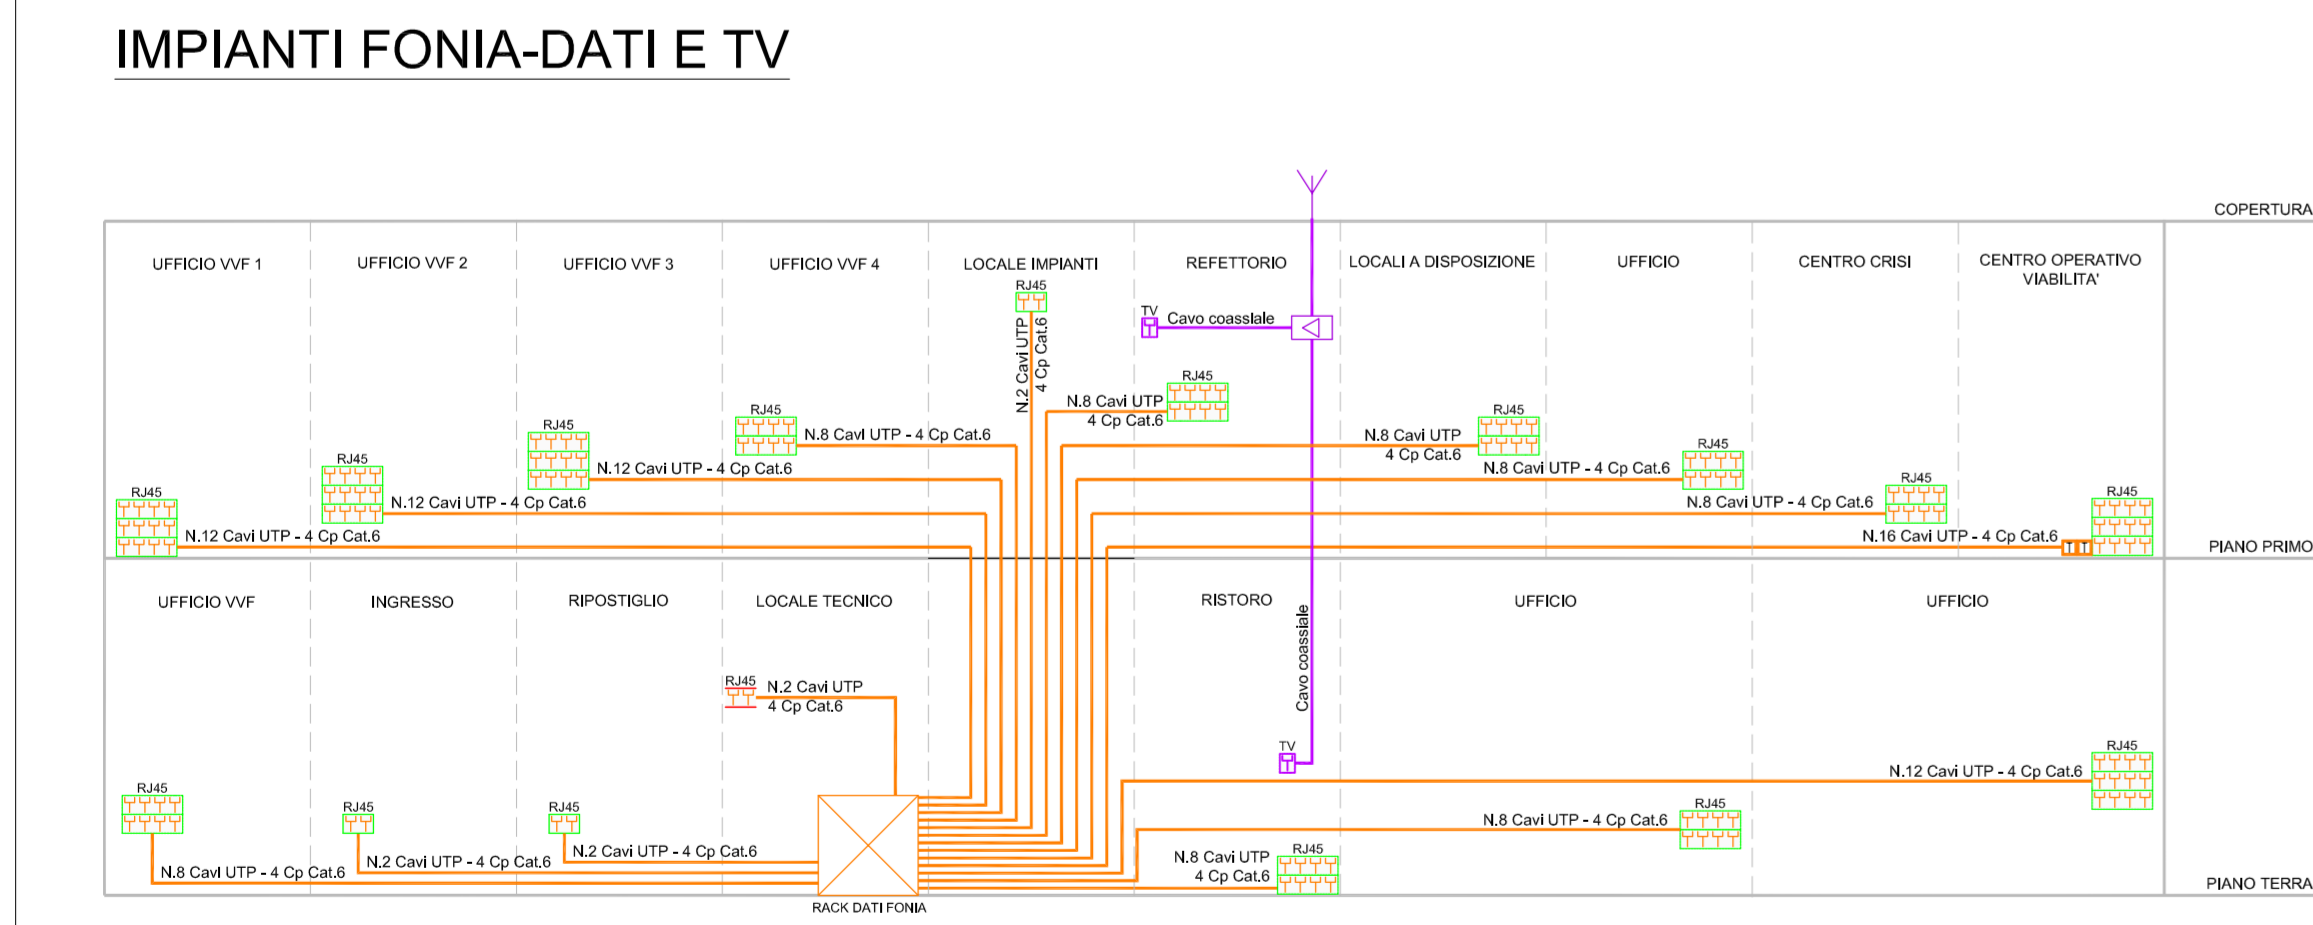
IMPIANTI FONIA-DATI E TV

COPERTURA

UFFICIO VVF 1
UFFICIO VVF 2
UFFICIO VVF 3
UFFICIO VVF 4
LOCALE IMPIANTI
REFETTORIO
LOCALI A DISPOSIZIONE
UFFICIO
CENTRO CRISI
CENTRO OPERATIVO VIABILITA'

RJ45
N.2 Cavi UTP 4 Cp Cat.6
TV
Cavo coassiale
RJ45
N.8 Cavi UTP 4 Cp Cat.6
RJ45
N.8 Cavi UTP - 4 Cp Cat.6
RJ45
N.12 Cavi UTP - 4 Cp Cat.6
RJ45
N.12 Cavi UTP - 4 Cp Cat.6
RJ45
N.12 Cavi UTP - 4 Cp Cat.6
RJ45
N.8 Cavi UTP 4 Cp Cat.6
RJ45
N.8 Cavi UTP - 4 Cp Cat.6
RJ45
N.8 Cavi UTP - 4 Cp Cat.6
RJ45
N.16 Cavi UTP - 4 Cp Cat.6

PIANO PRIMO

UFFICIO VVF
INGRESSO
RIPOSTIGLIO
LOCALE TECNICO
RISTORO
UFFICIO
UFFICIO

RJ45
N.2 Cavi UTP 4 Cp Cat.6
Cavo coassiale
TV
RJ45
N.12 Cavi UTP - 4 Cp Cat.6
RJ45
N.8 Cavi UTP - 4 Cp Cat.6
RJ45
N.8 Cavi UTP 4 Cp Cat.6
RJ45
RJ45
RJ45
N.8 Cavi UTP - 4 Cp Cat.6
N.2 Cavi UTP - 4 Cp Cat.6
N.2 Cavi UTP - 4 Cp Cat.6
RACK DATI FONIA

PIANO TERRA